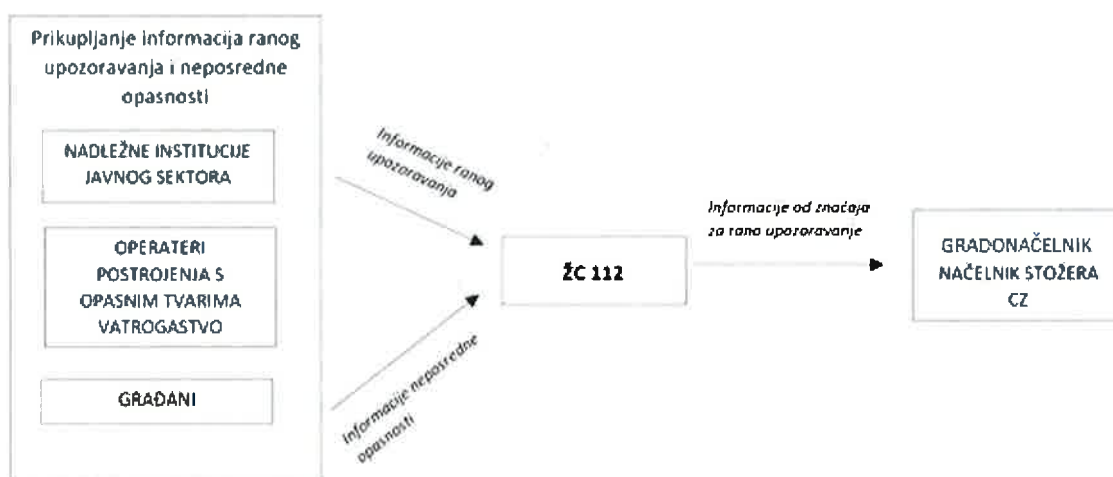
Prikupljanje informacija ranog upozoravanja i neposredne opasnosti

NADLEŽNE INSTITUCIJE JAVNOG SEKTORA

OPERATERI POSTROJENJA S OPASNIM TVARIMA VATROGASTVO

GRAĐANI

Informacije ranog upozoravanja

Informacije neposredne opasnosti

ŽC 112

Informacije od značaja za rano upozoravanje

GRADONAČELNIK NAČELNIK STOŽERA CZ